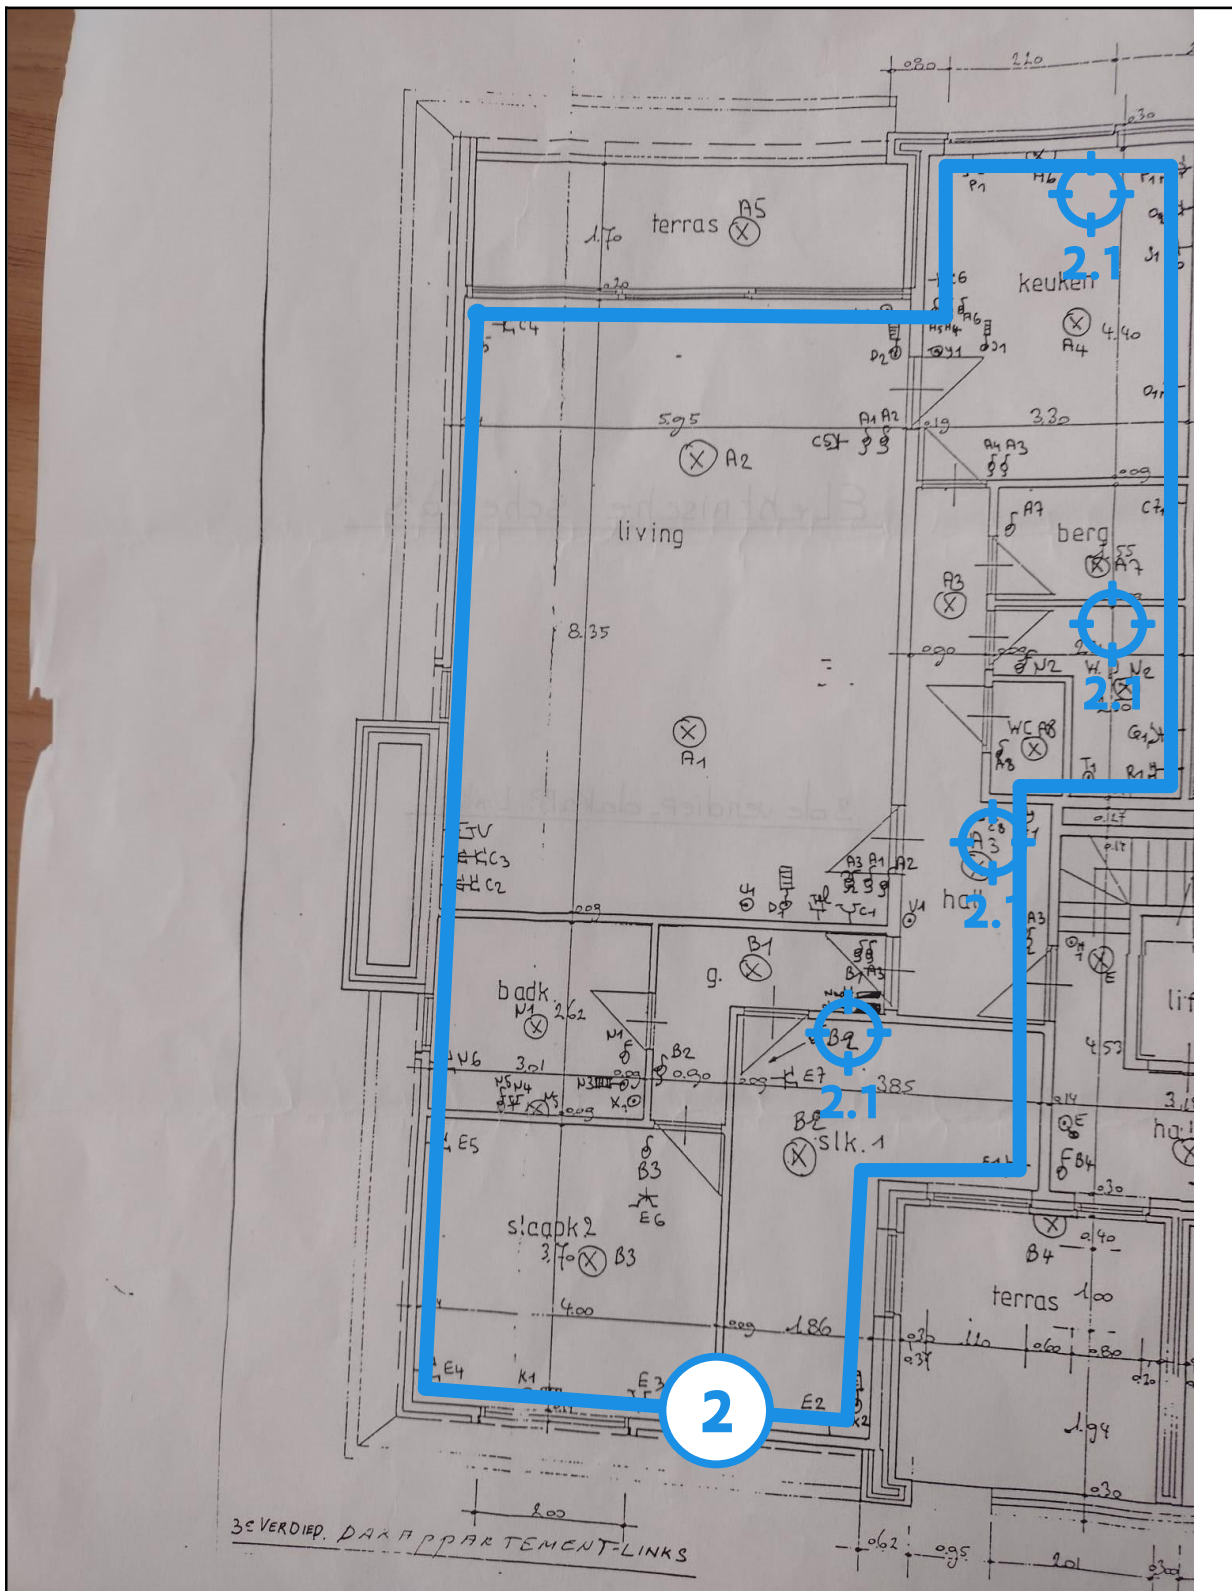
0.80
2.10
0.30
terras
A5
1.70
0.20
P1
A6
keuken
2.1
A4
4.40
C4
5.95
A2
A1 A2
C5
3.30
A4 A3
living
berg
A7
A3
2.1
8.35
W.
N2
WC A8
A1
2.1
A3 A1 A2
C3
C2
hal
2.1
0.09
C1
B1
badk
2.62
g.
N1
N6
3.01
B2
0.90
B9
E7
3.85
2.1
B2
slk. 1
E5
B3
B4
E6
slaapk 2
3.70
B3
B4
0.40
terras
1.00
4.00
0.09
1.86
1.10
0.60
0.80
1.94
E4
K1
E3
2
E2
K2
2.00
3e VERDIEP. DAK APPARTEMENT-LINKS
0.62
0.95
2.01
0.30
4.53
lift
hal
3.1